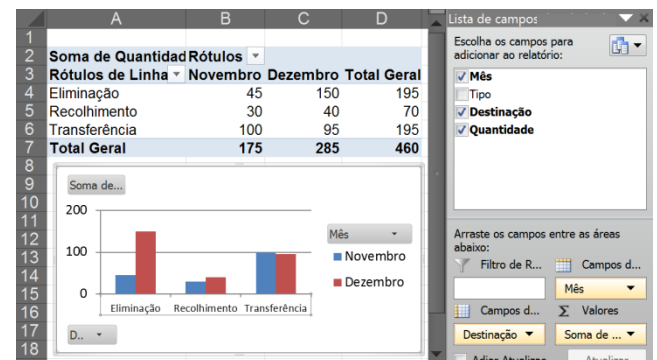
| | A | B | C | D |
|---|---|---|---|---|
| 1 | | | | |
| 2 | Soma de Quantidad | Rótulos | | |
| 3 | Rótulos de Linha | Novembro | Dezembro | Total Geral |
| 4 | Eliminação | 45 | 150 | 195 |
| 5 | Recolhimento | 30 | 40 | 70 |
| 6 | Transferência | 100 | 95 | 195 |
| 7 | Total Geral | 175 | 285 | 460 |
| 8 | | | | |
| 9 | | | | |
| 10 | | | | |
| 11 | | | | |
| 12 | | | | |
| 13 | | | | |
| 14 | | | | |
| 15 | | | | |
| 16 | | | | |
| 17 | | | | |
| 18 | | | | |

Soma de...

200
100
0

Eliminação Recolhimento Transferência

Mês
Novembro
Dezembro

D..

Lista de campos

Escolha os campos para adicionar ao relatório:

Mês
Tipo
Destinação
Quantidade

Arraste os campos entre as áreas abaixo:

Filtro de R...
Campos d...
Mês
Campos d...
Valores
Destinação
Soma de ...

Adiar Atualiza...
Atualizar